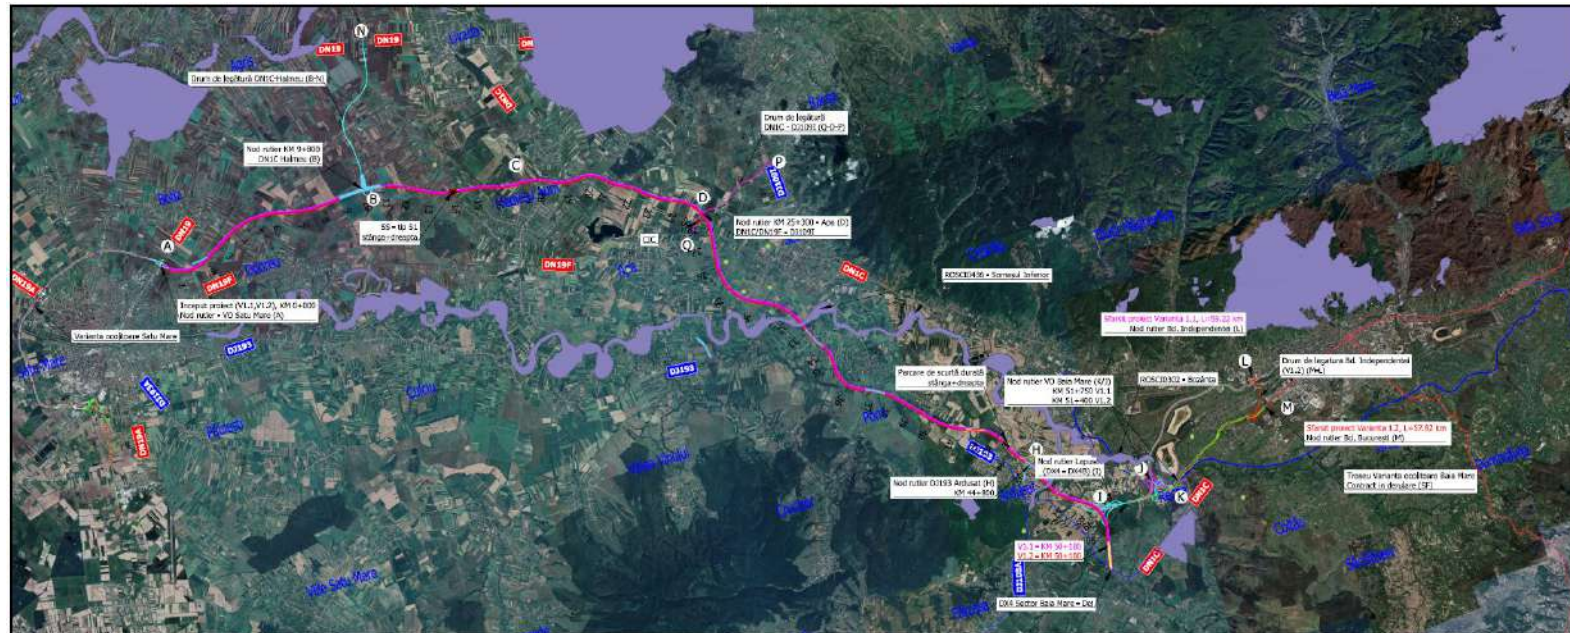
N
DN19
DN19
DN1C
Drum de legătură DN1C-Halmeu (B-N)
Nod rutier KM 9+800 DN1C Halmeu (B)
C
Drum de legătură DN1C - DJ109I (Q-D-P)
P
D
B
SS - tip SL stânga - dreapta
A
DN19
DN19F
DN19A
DN19F
OC
Q
Nod rutier KM 25+300 - Apa (D) DN1C/DN19F - DJ109I
DN1C
ROSCI0436 - Someșul Inferior
Început proiect (V1.1,V1.2), KM 0+000
Nod rutier - VO Satu Mare (A)
Varianta ocolitoare Satu Mare
DJ193
DJ193
Start proiect Varianta 1.1, L=59.22 km
Nod rutier Bd. Independenței (L)
L
Drum de legatura Bd. Independentei (V1.2) (M-L)
Parcare de scurtă durată stânga-dreapta
Nod rutier VO Baia Mare (K/J)
KM 51+250 V1.1
KM 51+400 V1.2
ROSCI0302 - Bozânta
M
Sfarsit proiect Varianta 1.2, L=57.92 km
Nod rutier Bd. Bucuresti (M)
H
Nod rutier Lepuș (DN1 - DN48) (I)
J
Nod rutier DJ193 Ardusat (H)
KM 44+800
I
K
DN1C
Traseu Varianta ocolitoare Baia Mare
Contract in derulare (SF)
V1.1 - KM 50+100
V1.2 - KM 50+100
DN1C
DJ193A
DX4 Sector Baia Mare - Dej